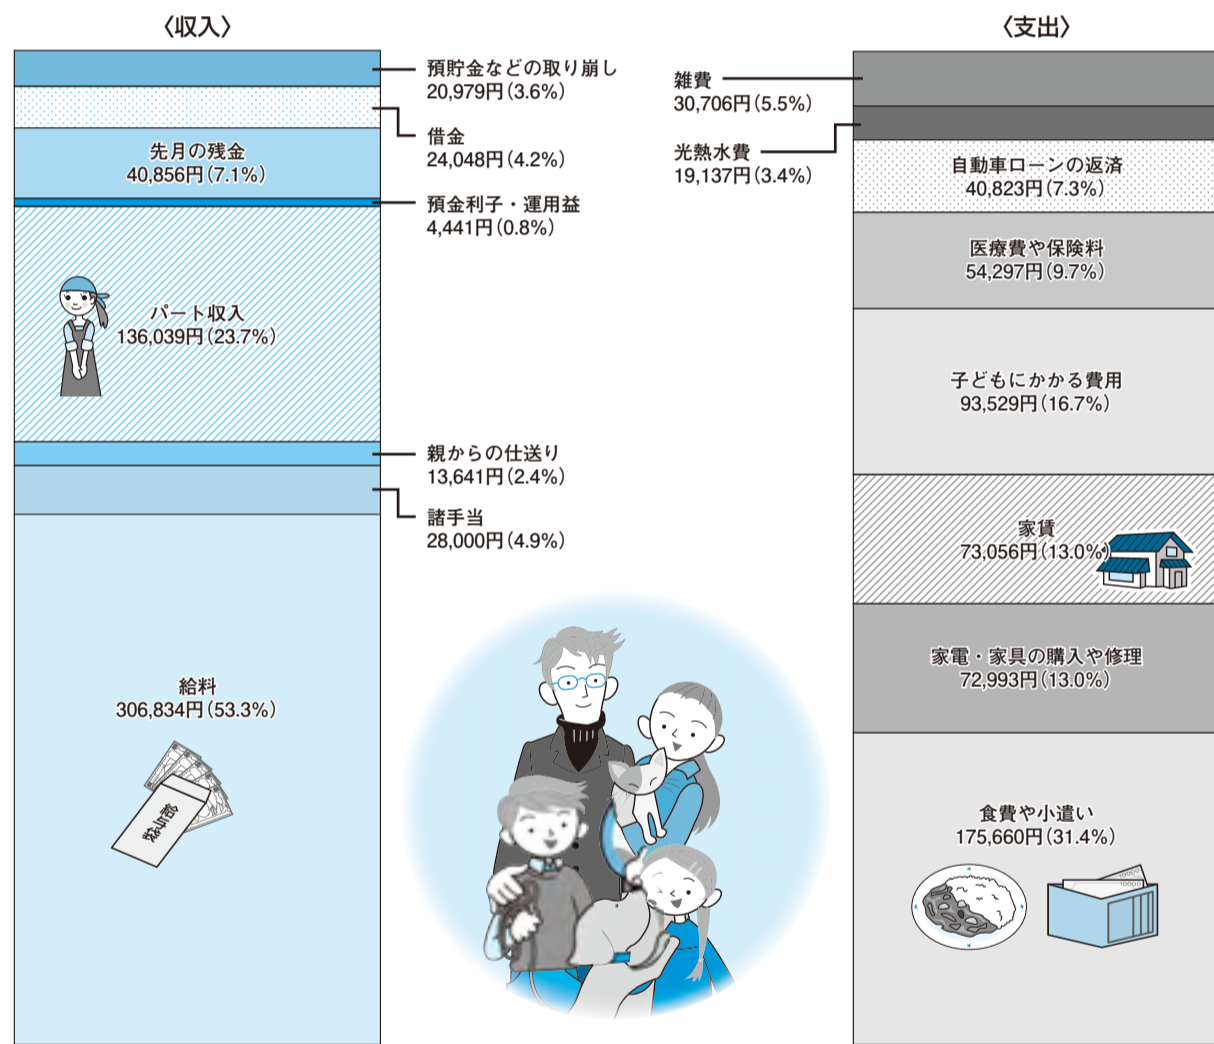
〈収入〉

預貯金などの取り崩し
20,979円(3.6%)

借金
24,048円(4.2%)

先月の残金
40,856円(7.1%)

預金利子・運用益
4,441円(0.8%)

パート収入
136,039円(23.7%)

親からの仕送り
13,641円(2.4%)

諸手当
28,000円(4.9%)

給料
306,834円(53.3%)

給与袋

〈支出〉

雑費
30,706円(5.5%)

光熱水費
19,137円(3.4%)

自動車ローンの返済
40,823円(7.3%)

医療費や保険料
54,297円(9.7%)

子どもにかかる費用
93,529円(16.7%)

家賃
73,056円(13.0%)

家電・家具の購入や修理
72,993円(13.0%)

食費や小遣い
175,660円(31.4%)